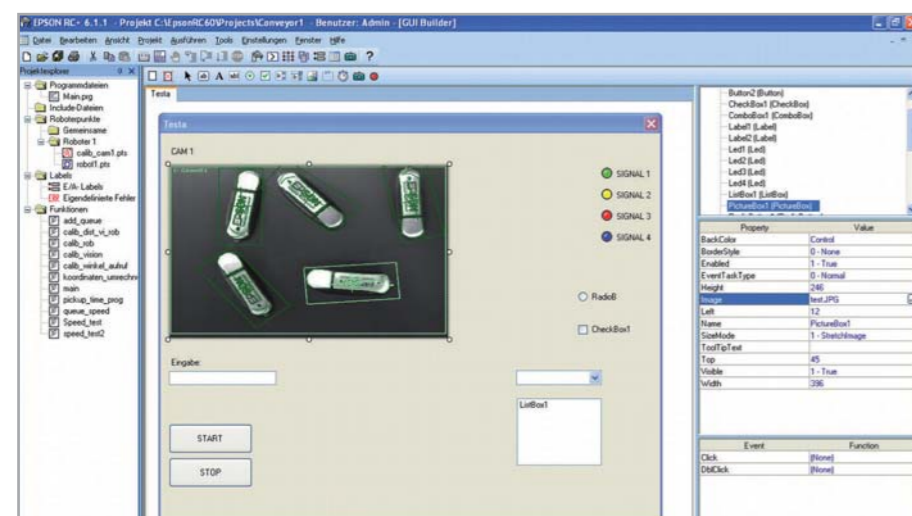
EPSON RC+ 6.1.1 - Projekt C:\EpsonRC60\Projects\Conveyor1 - Benutzer: Admin - [GUI Builder]

Datei Bearbeiten Ansicht Projekt Ausführen Tools Einstellungen Fenster Hilfe

Projekt-Explorer

Programmdateien
Main.prg
Include-Dateien
Roboterpunkte
Gemeinsame
Roboter 1
calib_cam1.pts
robot1.pts
Labels
E/A- Labels
Eigendefinierte Fehler
Funktionen
add_queue
calib_dist_vi_rob
calib_rob
calib_vision
calib_winkel_aufnl
koordinaten_umrechn
main
pickup_time_prog
queue_speed
Speed_test
speed_test2

Testa

Testa

CAM 1

SIGNAL 1
SIGNAL 2
SIGNAL 3
SIGNAL 4

RadioB

CheckBox1

Eingabe:

ListBox1

START

STOP

Button2 (Button)
CheckBox1 (CheckBox)
ComboBox1 (ComboBox)
Label1 (Label)
Label2 (Label)
Led1 (Led)
Led2 (Led)
Led3 (Led)
Led4 (Led)
ListBox1 (ListBox)
PictureBox1 (PictureBox)

| Property | Value |
|---|---|
| BackColor | Control |
| BorderStyle | 0 - None |
| Enabled | 1 - True |
| EventTaskType | 0 - Normal |
| Height | 246 |
| Image | test.JPG |
| Left | 12 |
| Name | PictureBox1 |
| SizeMode | 1 - StretchImage |
| ToolTipText | |
| Top | 45 |
| Visible | 1 - True |
| Width | 396 |

| Event | Function |
|---|---|
| Click | (None) |
| DblClick | (None) |